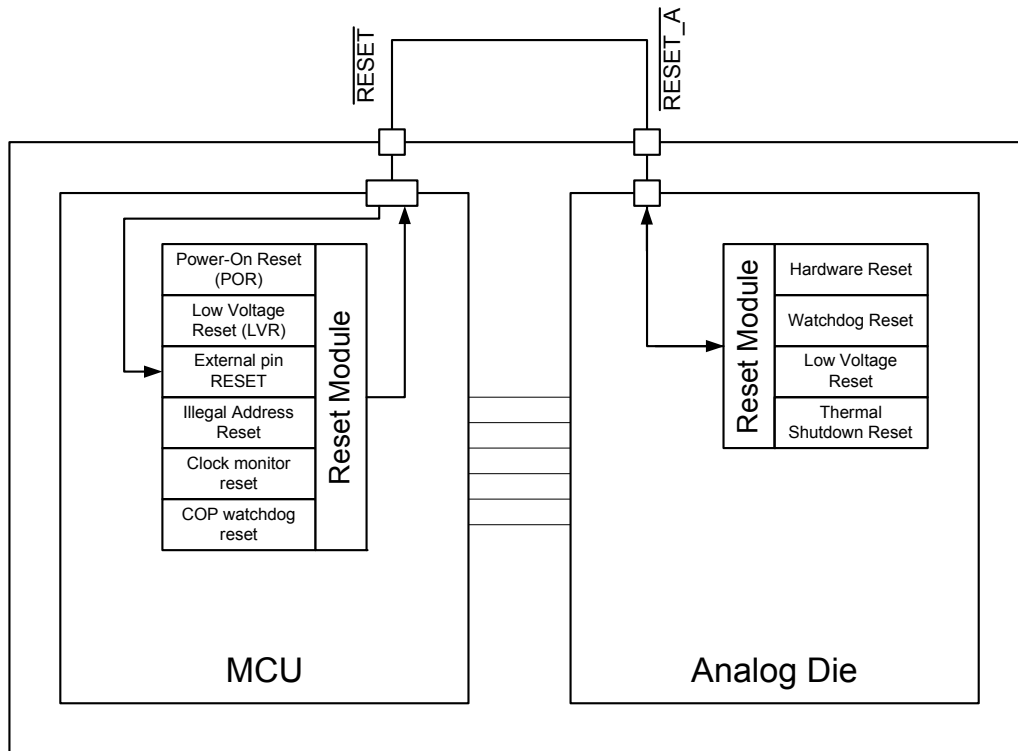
$\overline{\text{RESET}}$

$\overline{\text{RESET\_A}}$

Power-On Reset (POR)

Low Voltage Reset (LVR)

External pin RESET

Illegal Address Reset

Clock monitor reset

COP watchdog reset

Reset Module

MCU

Reset Module

Hardware Reset

Watchdog Reset

Low Voltage Reset

Thermal Shutdown Reset

Analog Die